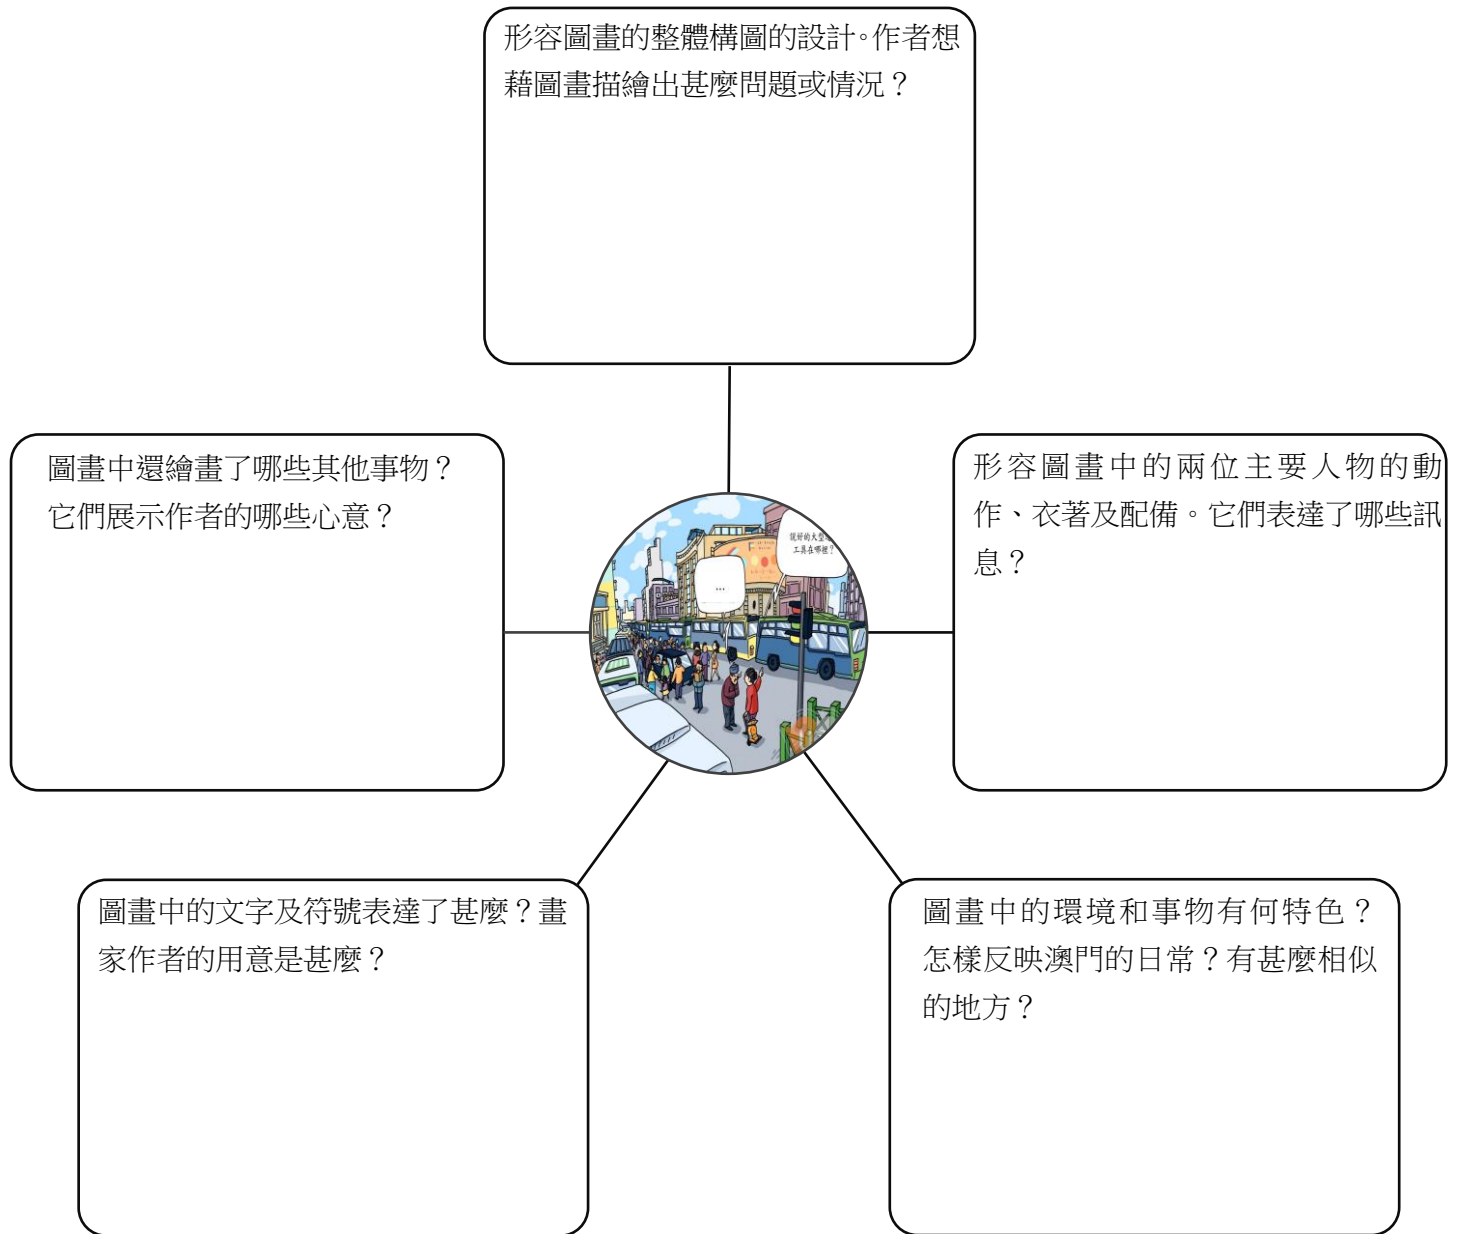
形容圖畫的整體構圖的設計。作者想藉圖畫描繪出甚麼問題或情況？

圖畫中還繪畫了哪些其他事物？它們展示作者的哪些心意？

形容圖畫中的兩位主要人物的動作、衣著及配備。它們表達了哪些訊息？

就好的大型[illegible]
工具在哪裡？

...

圖畫中的文字及符號表達了甚麼？畫家作者的用意是甚麼？

圖畫中的環境和事物有何特色？怎樣反映澳門的日常？有甚麼相似的地方？